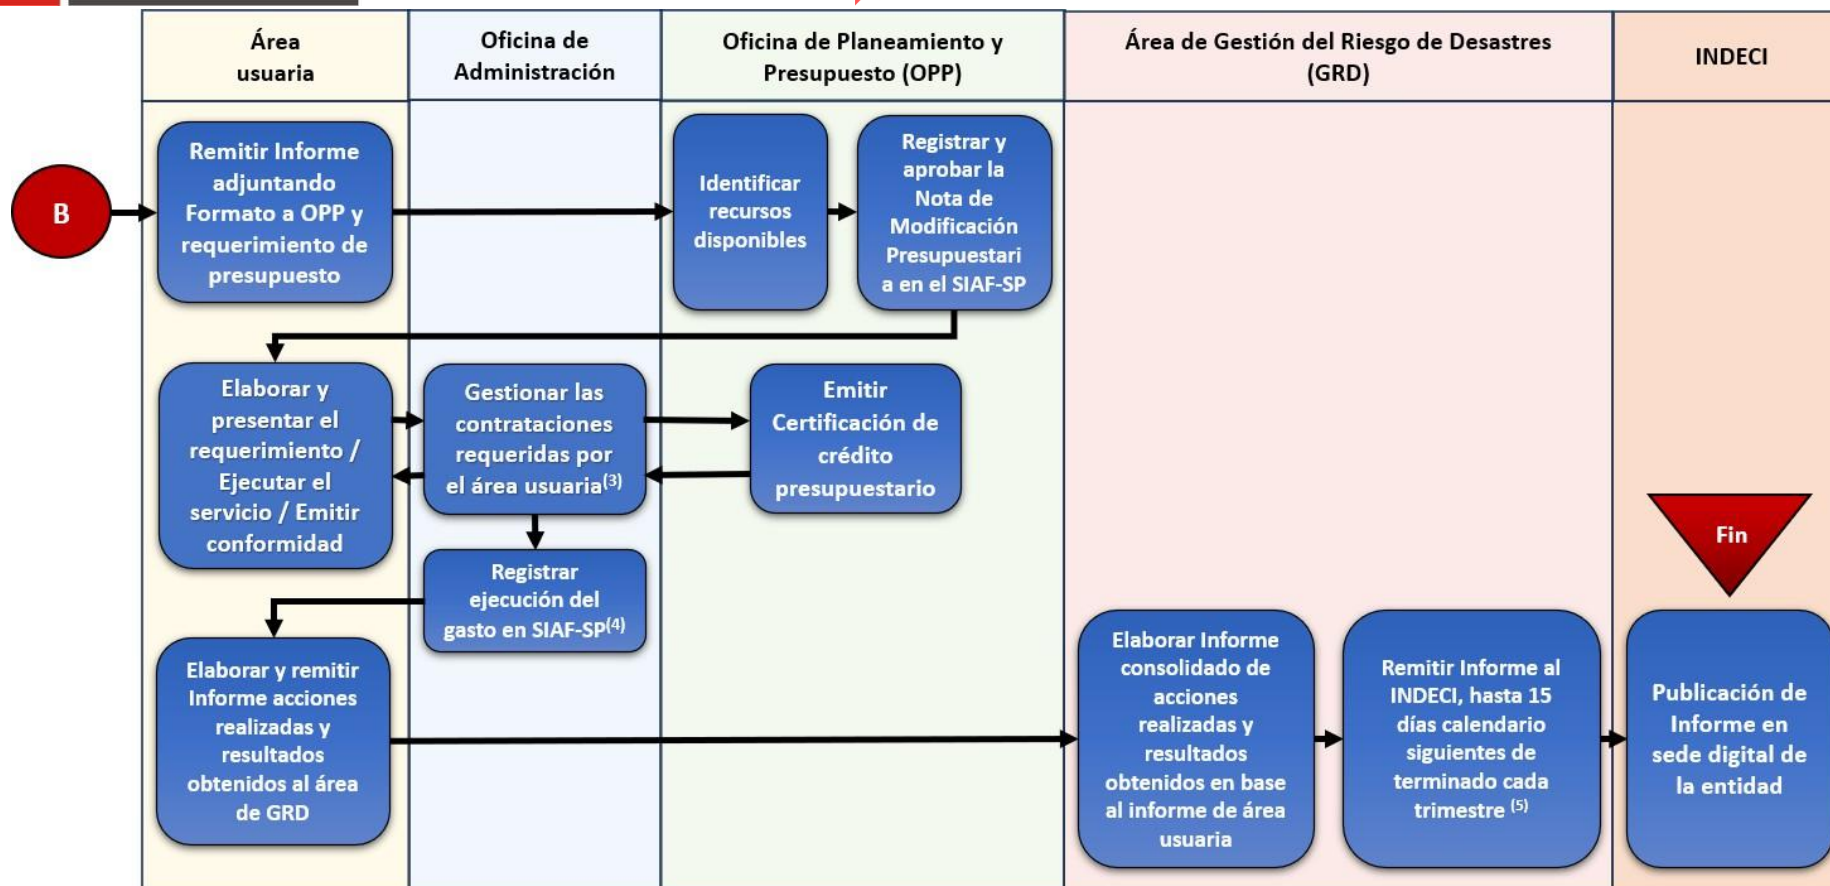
Área usuaria

Oficina de Administración

Oficina de Planeamiento y Presupuesto (OPP)

Área de Gestión del Riesgo de Desastres (GRD)

INDECI

B

Remitir Informe adjuntando Formato a OPP y requerimiento de presupuesto

Identificar recursos disponibles

Registrar y aprobar la Nota de Modificación Presupuestaria en el SIAF-SP

Elaborar y presentar el requerimiento / Ejecutar el servicio / Emitir conformidad

Gestionar las contrataciones requeridas por el área usuaria$^{(3)}$

Emitir Certificación de crédito presupuestario

Registrar ejecución del gasto en SIAF-SP$^{(4)}$

Fin

Elaborar y remitir Informe acciones realizadas y resultados obtenidos al área de GRD

Elaborar Informe consolidado de acciones realizadas y resultados obtenidos en base al informe de área usuaria

Remitir Informe al INDECI, hasta 15 días calendario siguientes de terminado cada trimestre $^{(5)}$

Publicación de Informe en sede digital de la entidad